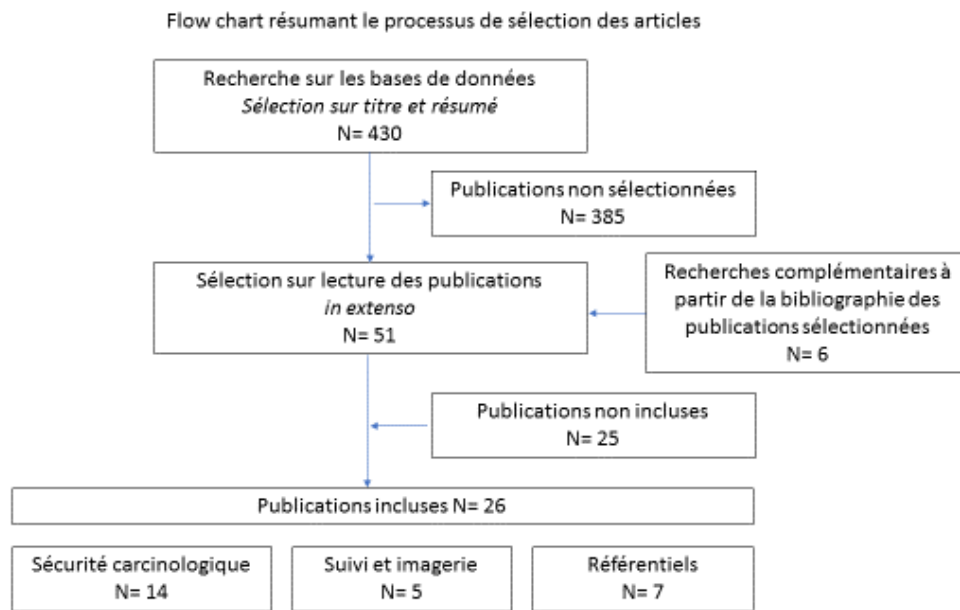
Flow chart résumant le processus de sélection des articles

Recherche sur les bases de données
*Sélection sur titre et résumé*
N= 430

Publications non sélectionnées
N= 385

Sélection sur lecture des publications
*in extenso*
N= 51

Recherches complémentaires à partir de la bibliographie des publications sélectionnées
N= 6

Publications non incluses
N= 25

Publications incluses N= 26

Sécurité carcinologique
N= 14

Suivi et imagerie
N= 5

Référentiels
N= 7